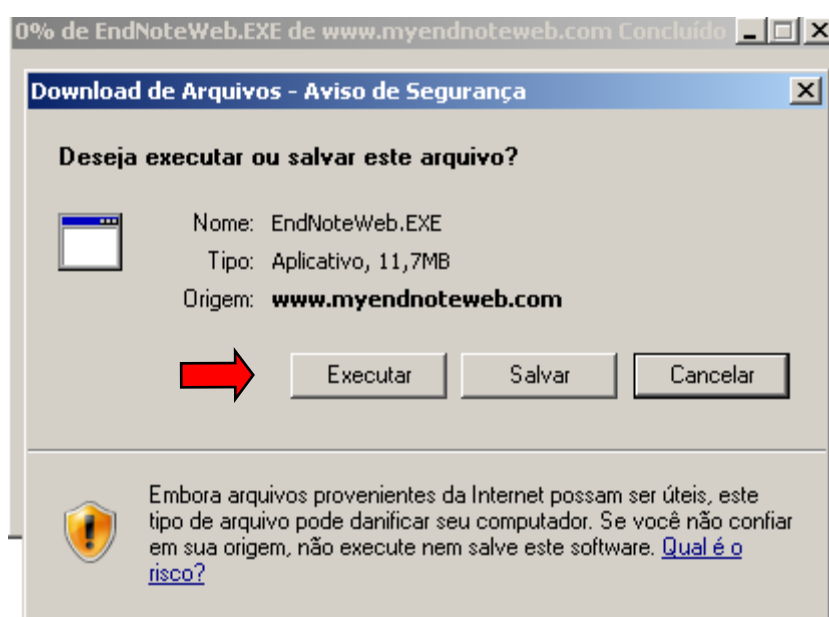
0% de EndNoteWeb.EXE de www.myendnoteweb.com Concluído

Download de Arquivos - Aviso de Segurança

Deseja executar ou salvar este arquivo?

Nome: EndNoteWeb.EXE
Tipo: Aplicativo, 11,7MB
Origem: www.myendnoteweb.com

Executar Salvar Cancelar

Embora arquivos provenientes da Internet possam ser úteis, este tipo de arquivo pode danificar seu computador. Se você não confiar em sua origem, não execute nem salve este software. Qual é o risco?